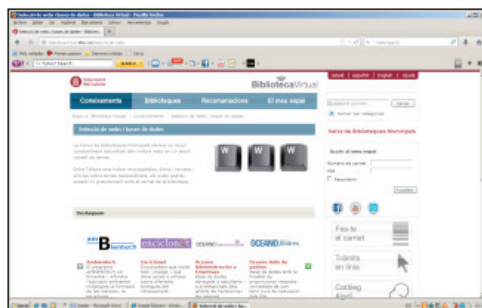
Selecció de webs i bases de dades - Biblioteca Virtual - Mozilla Firefox

Biblioteca Virtual

Coneixement | Biblioteques | Recomanacions | El meu espai

Selecció de webs i bases de dades

Xarxa de Biblioteques Municipals

Accés al meu espai

Recordar

W W W

Destaquem

B enciclo OCEANO OCEANO

Fes-te el carnet

Trobarà en línia

Catàleg Aladí

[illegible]